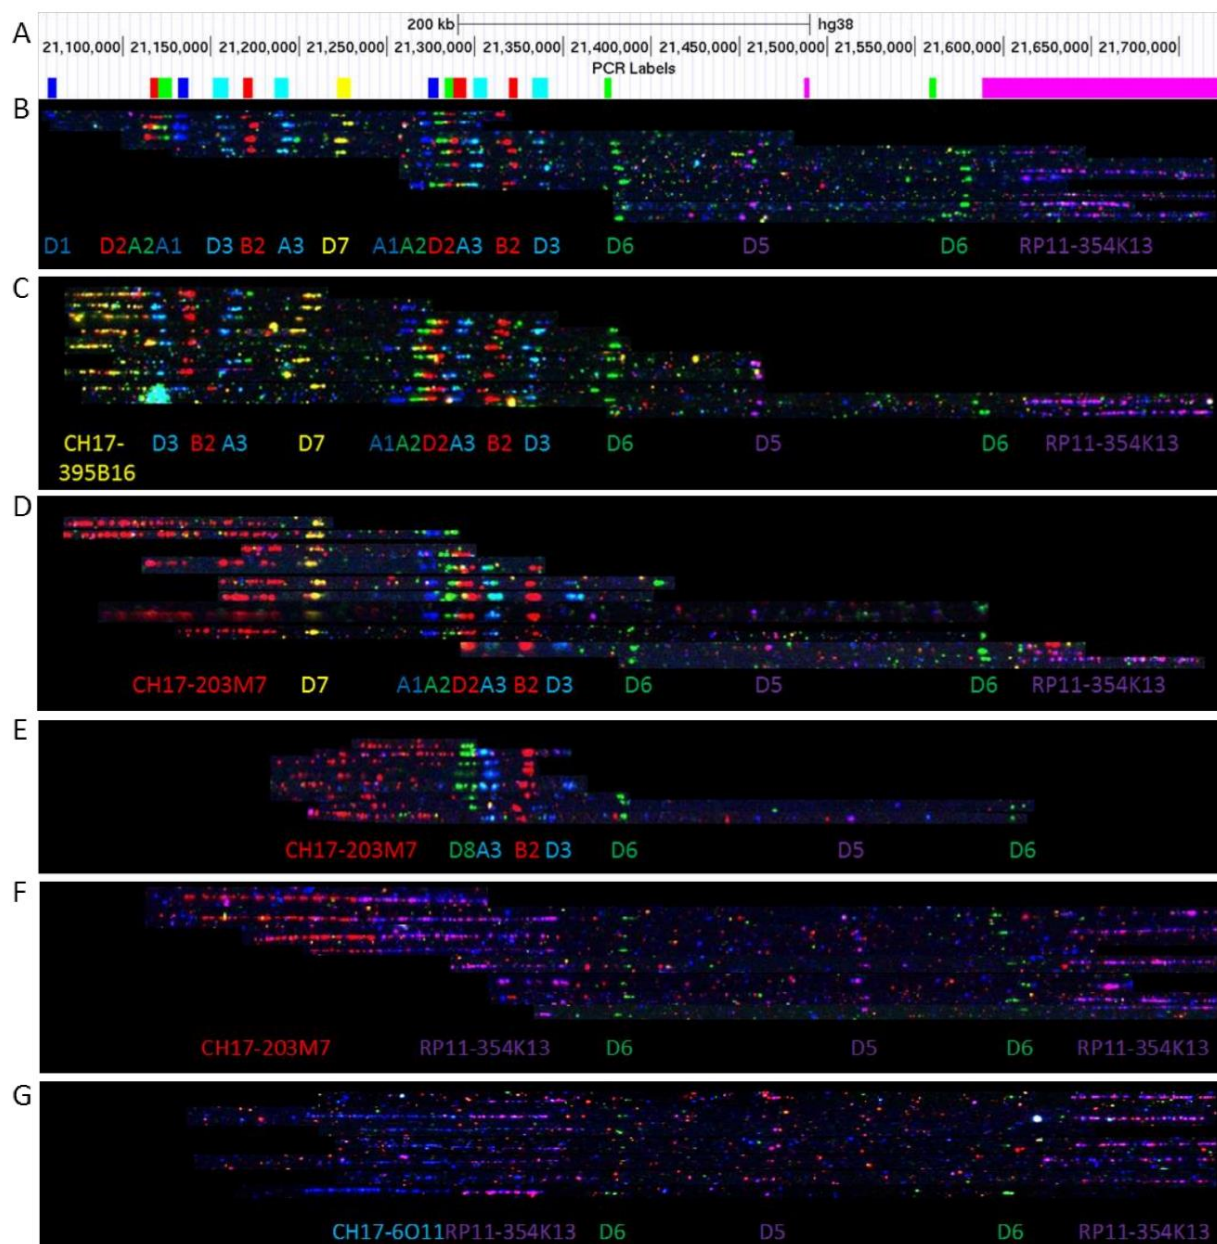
A
200 kb hg38
21,100,000 21,150,000 21,200,000 21,250,000 21,300,000 21,350,000 21,400,000 21,450,000 21,500,000 21,550,000 21,600,000 21,650,000 21,700,000
PCR Labels

B
D1 D2A2A1 D3 B2 A3 D7 A1A2D2A3 B2 D3 D6 D5 D6 RP11-354K13

C
CH17-395B16 D3 B2 A3 D7 A1A2D2A3 B2 D3 D6 D5 D6 RP11-354K13

D
CH17-203M7 D7 A1A2D2A3 B2 D3 D6 D5 D6 RP11-354K13

E
CH17-203M7 D8A3 B2 D3 D6 D5 D6

F
CH17-203M7 RP11-354K13 D6 D5 D6 RP11-354K13

G
CH17-6O11RP11-354K13 D6 D5 D6 RP11-354K13